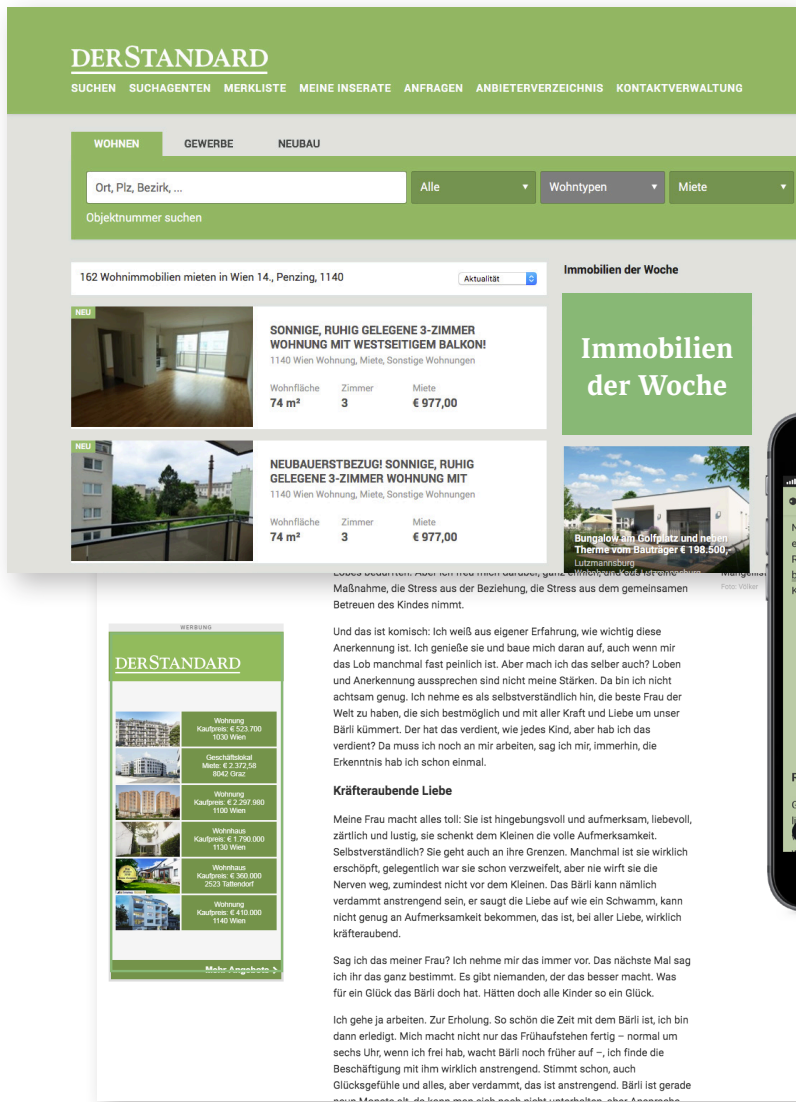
DERSTANDARD
SUCHEN SUCHAGENTEN MERKLISTE MEINE INSERATE ANFRAGEN ANBIETERVERZEICHNIS KONTAKTVERWALTUNG

WOHNEN GEWERBE NEUBAU

Ort, Plz, Bezirk, ...
Alle
Wohntypen
Miete
Objektnummer suchen

162 Wohnimmobilien mieten in Wien 14., Penzing, 1140
Aktualität

NEU
SONNIGE, RUHIG GELEGENE 3-ZIMMER WOHNUNG MIT WESTSEITIGEM BALKON!
1140 Wien Wohnung, Miete, Sonstige Wohnungen
Wohnfläche 74 m²
Zimmer 3
Miete € 977,00

NEU
NEUBAUERSTBEZUG! SONNIGE, RUHIG GELEGENE 3-ZIMMER WOHNUNG MIT
1140 Wien Wohnung, Miete, Sonstige Wohnungen
Wohnfläche 74 m²
Zimmer 3
Miete € 977,00

Immobilien der Woche

Immobilien der Woche

Bungalow am Golfplatz und neben Therme vom Bauträger € 198.500,-
Lutzmannsburg

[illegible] Maßnahme, die Stress aus der Beziehung, die Stress aus dem gemeinsamen Betreuen des Kindes nimmt.

Foto: Völker

Und das ist komisch: Ich weiß aus eigener Erfahrung, wie wichtig diese Anerkennung ist. Ich genieße sie und baue mich daran auf, auch wenn mir das Lob manchmal fast peinlich ist. Aber mach ich das selber auch? Loben und Anerkennung aussprechen sind nicht meine Stärken. Da bin ich nicht achtsam genug. Ich nehme es als selbstverständlich hin, die beste Frau der Welt zu haben, die sich bestmöglich und mit aller Kraft und Liebe um unser Bärli kümmert. Der hat das verdient, wie jedes Kind, aber hab ich das verdient? Da muss ich noch an mir arbeiten, sag ich mir, immerhin, die Erkenntnis hab ich schon einmal.

Kräfteraubende Liebe

Meine Frau macht alles toll: Sie ist hingebungsvoll und aufmerksam, liebevoll, zärtlich und lustig, sie schenkt dem Kleinen die volle Aufmerksamkeit. Selbstverständlich? Sie geht auch an ihre Grenzen. Manchmal ist sie wirklich erschöpft, gelegentlich war sie schon verzweifelt, aber nie wirft sie die Nerven weg, zumindest nicht vor dem Kleinen. Das Bärli kann nämlich verdammt anstrengend sein, er saugt die Liebe auf wie ein Schwamm, kann nicht genug an Aufmerksamkeit bekommen, das ist, bei aller Liebe, wirklich kräfteraubend.

Sag ich das meiner Frau? Ich nehme mir das immer vor. Das nächste Mal sag ich ihr das ganz bestimmt. Es gibt niemanden, der das besser macht. Was für ein Glück das Bärli doch hat. Hätten doch alle Kinder so ein Glück.

Ich gehe ja arbeiten. Zur Erholung. So schön die Zeit mit dem Bärli ist, ich bin dann erledigt. Mich macht nicht nur das Frühaufstehen fertig – normal um sechs Uhr, wenn ich frei hab, wacht Bärli noch früher auf –, ich finde die Beschäftigung mit ihm wirklich anstrengend. Stimmt schon, auch Glücksgefühle und alles, aber verdammt, das ist anstrengend. Bärli ist gerade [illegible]

WERBUNG
DERSTANDARD
Wohnung Kaufpreis: € 523.700 1030 Wien
Geschäftslokal Miete: € 2.372,58 8042 Graz
Wohnung Kaufpreis: € 2.297.980 1100 Wien
Wohnhaus Kaufpreis: € 1.790.000 1130 Wien
Wohnhaus Kaufpreis: € 360.000 2523 Tattendorf
Wohnung Kaufpreis: € 410.000 1140 Wien
Mehr Angebote